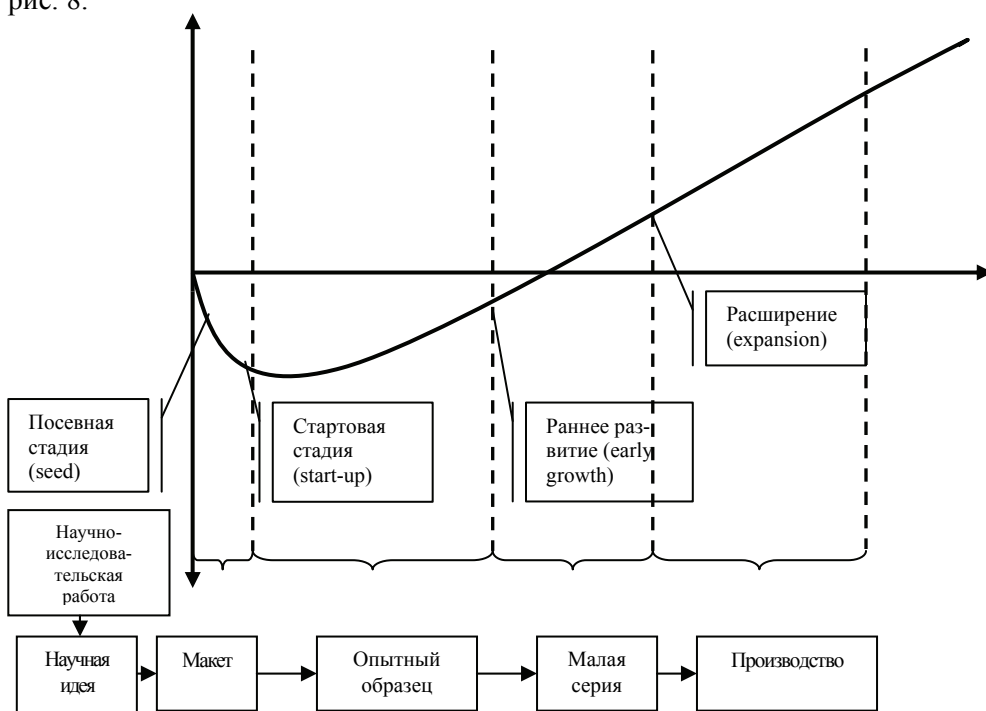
рис. 8.

Расширение (expansion)

Посевная стадия (seed)

Стартовая стадия (start-up)

Раннее развитие (early growth)

Научно-исследовательская работа

Научная идея

Макет

Опытный образец

Малая серия

Производство